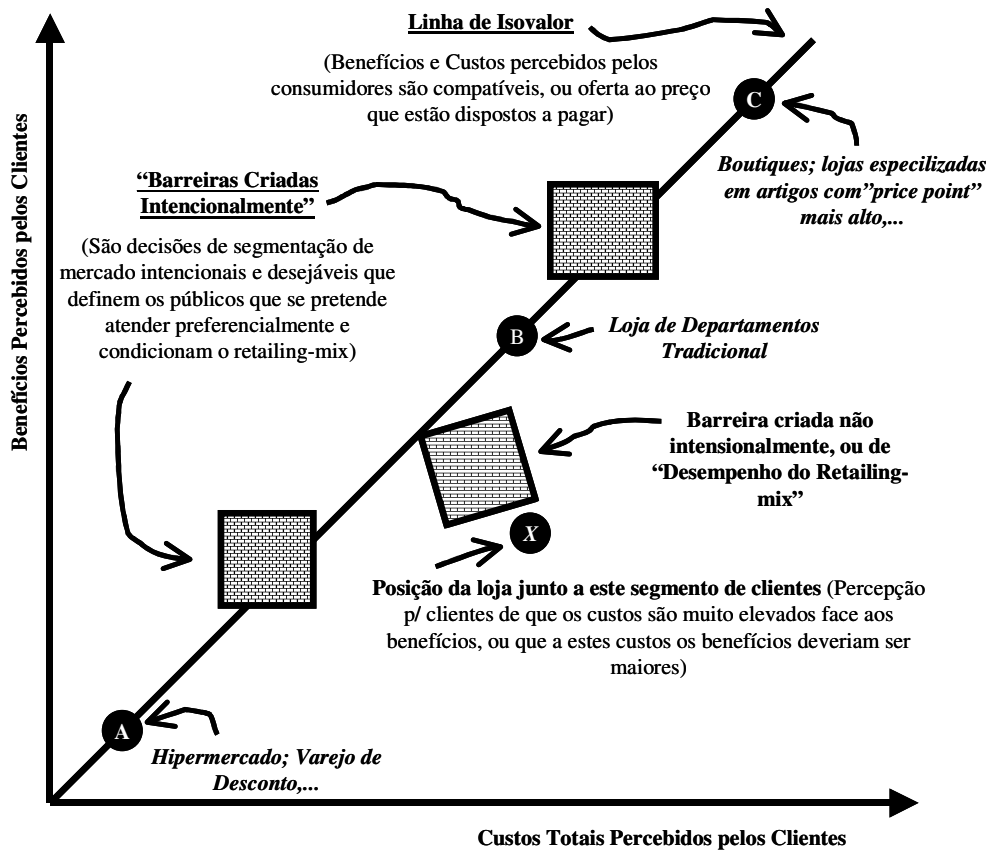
Linha de Isovalor

(Benefícios e Custos percebidos pelos consumidores são compatíveis, ou oferta ao preço que estão dispostos a pagar)

C

Boutiques; lojas especilizadas em artigos com"price point" mais alto,...

"Barreiras Criadas Intencionalmente"

(São decisões de segmentação de mercado intencionais e desejáveis que definem os públicos que se pretende atender preferencialmente e condicionam o retailing-mix)

B

Loja de Departamentos Tradicional

Barreira criada não intensionalmente, ou de "Desempenho do Retailing-mix"

X

Posição da loja junto a este segmento de clientes (Percepção p/ clientes de que os custos são muito elevados face aos benefícios, ou que a estes custos os benefícios deveriam ser maiores)

A

Hipermercado; Varejo de Desconto,...

Benefícios Percebidos pelos Clientes

Custos Totais Percebidos pelos Clientes